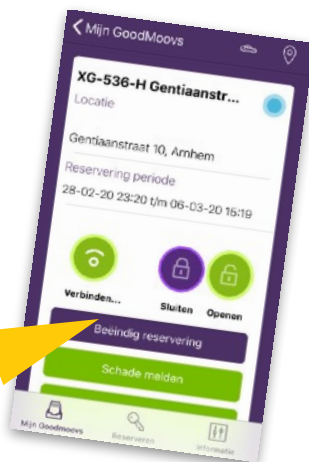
Mijn GoodMoovs

XG-536-H Gentiaanstr...
Locatie

Gentiaanstraat 10, Arnhem
Reservering periode
28-02-20 23:20 t/m 06-03-20 15:19

Verbinden...
Sluiten
Openen

Beëindig reservering
Schade melden

Mijn Goodmoovs
Reserveren
Informatie